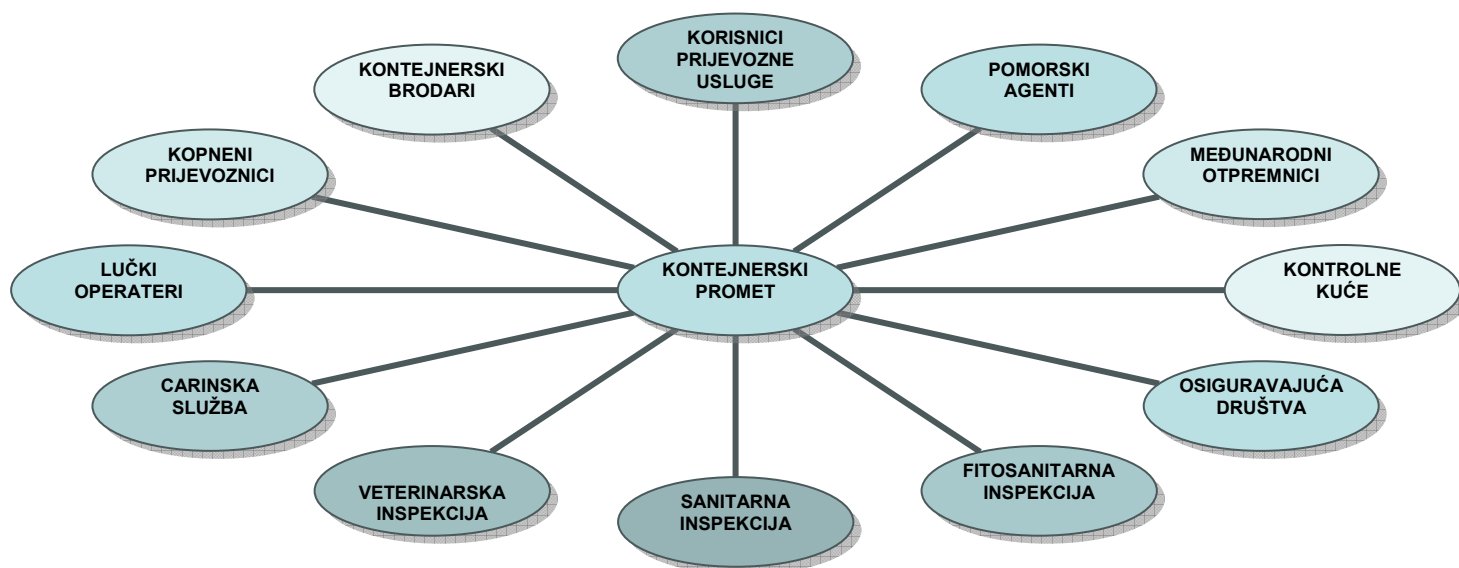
KORISNICI PRIJEVOZNE USLUGE

KONTEJNERSKI BRODARI

POMORSKI AGENTI

KOPNENI PRIJEVOZNICI

MEĐUNARODNI OTPREMNICI

LUČKI OPERATERI

KONTEJNERSKI PROMET

KONTROLNE KUĆE

CARINSKA SLUŽBA

OSIGURAVAJUĆA DRUŠTVA

VETERINARSKA INSPEKCIJA

SANITARNA INSPEKCIJA

FITOSANITARNA INSPEKCIJA